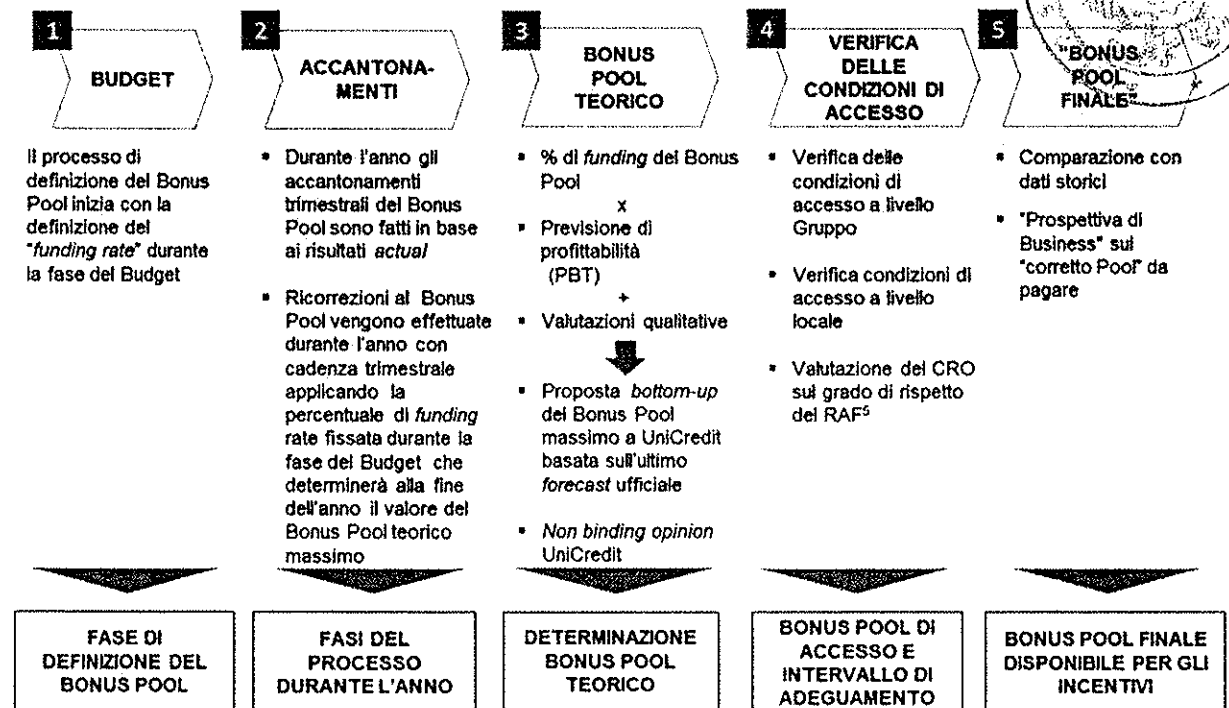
1
BUDGET

Il processo di definizione del Bonus Pool inizia con la definizione del "*funding rate*" durante la fase del Budget

FASE DI DEFINIZIONE DEL BONUS POOL

2
ACCANTONAMENTI

• Durante l'anno gli accantonamenti trimestrali del Bonus Pool sono fatti in base ai risultati *actual*

• Ricorrezioni al Bonus Pool vengono effettuate durante l'anno con cadenza trimestrale applicando la percentuale di *funding* rate fissata durante la fase del Budget che determinerà alla fine dell'anno il valore del Bonus Pool teorico massimo

FASI DEL PROCESSO DURANTE L'ANNO

3
BONUS POOL TEORICO

• % di *funding* del Bonus Pool
x
• Previsione di profittabilità (PBT)
+
• Valutazioni qualitative

• Proposta *bottom-up* del Bonus Pool massimo a UniCredit basata sull'ultimo *forecast* ufficiale

• *Non binding opinion* UniCredit

DETERMINAZIONE BONUS POOL TEORICO

4
VERIFICA DELLE CONDIZIONI DI ACCESSO

• Verifica delle condizioni di accesso a livello Gruppo

• Verifica condizioni di accesso a livello locale

• Valutazione del CRO sul grado di rispetto del RAF$^5$

BONUS POOL DI ACCESSO E INTERVALLO DI ADEGUAMENTO

5
"BONUS POOL FINALE"

• Comparazione con dati storici

• "Prospettiva di Business" sul "corretto Pool" da pagare

BONUS POOL FINALE DISPONIBILE PER GLI INCENTIVI